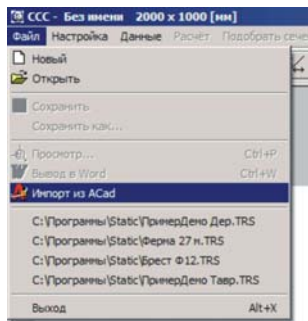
CCC - Без имени 2000 x 1000 [мм]

Файл Настройка Данные Расчет Подобрать сече

Новый
Открыть
Сохранить
Сохранить как...
Просмотр... Ctrl+P
Вывод в Word Ctrl+W
Импорт из ACad
C:\Программы\Static\ПримерДено Дер.TRS
C:\Программы\Static\Ферма 27 н.TRS
C:\Программы\Static\Брест Ф12.TRS
C:\Программы\Static\ПримерДено Тавр.TRS
Выход Alt+X